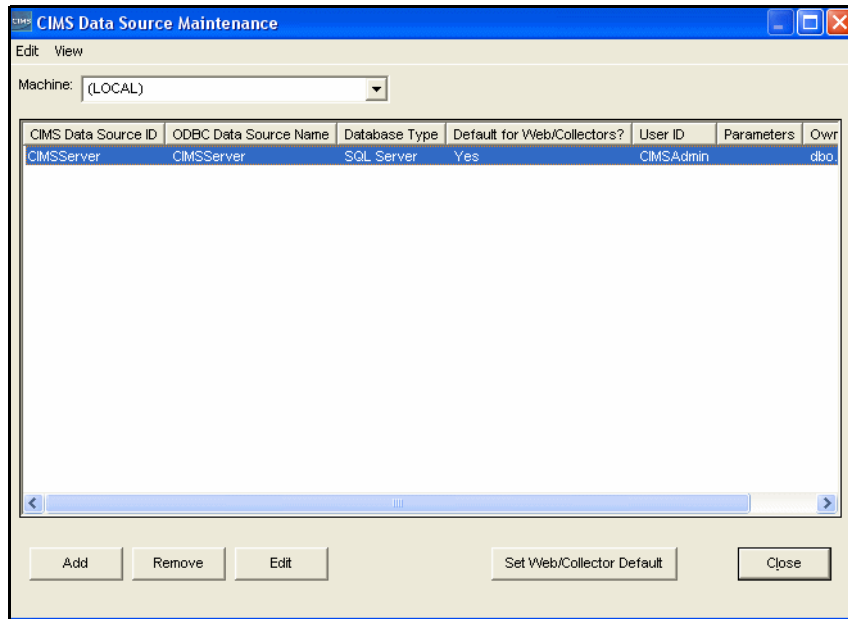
CIMS CIMS Data Source Maintenance

Edit View

Machine: (LOCAL)

| CIMS Data Source ID | ODBC Data Source Name | Database Type | Default for Web/Collectors? | User ID | Parameters | Owr |
|---|---|---|---|---|---|---|
| CIMSServer | CIMSServer | SQL Server | Yes | CIMSAdmin | | dbo. |

Add Remove Edit Set Web/Collector Default Close